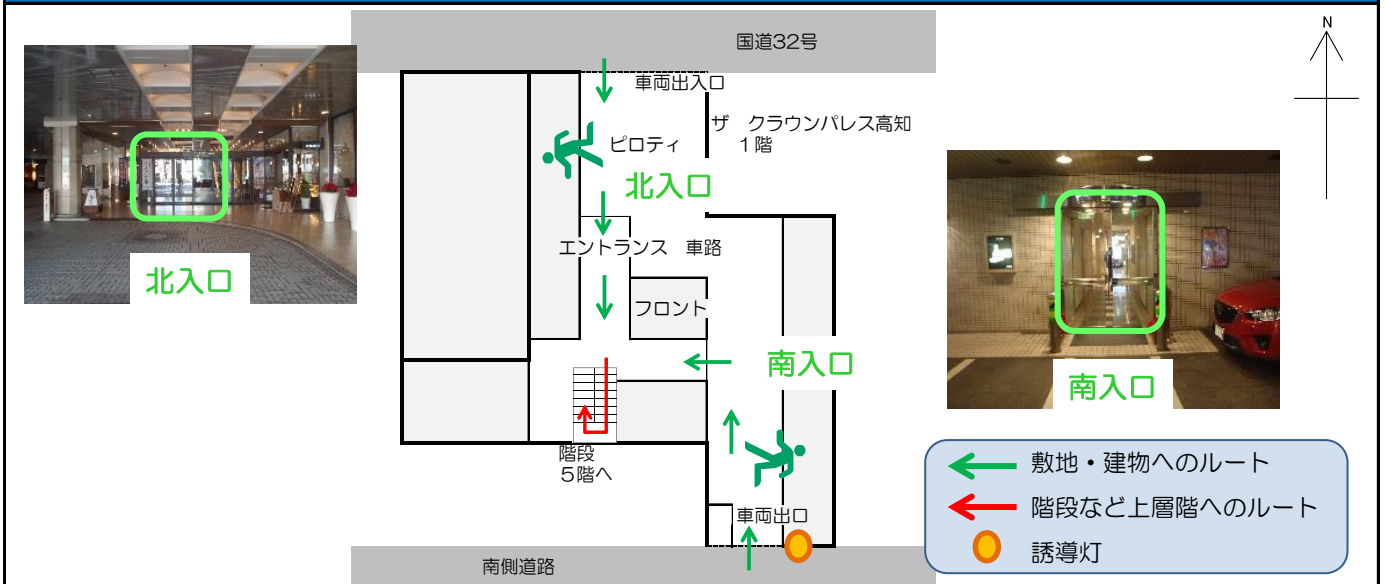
北入口

国道32号

車両出入口

ザ　クラウンパレス高知
１階

ピロティ

北入口

エントランス　車路

フロント

南入口

階段
５階へ

車両出口

南側道路

N

南入口

敷地・建物へのルート

階段など上層階へのルート

誘導灯